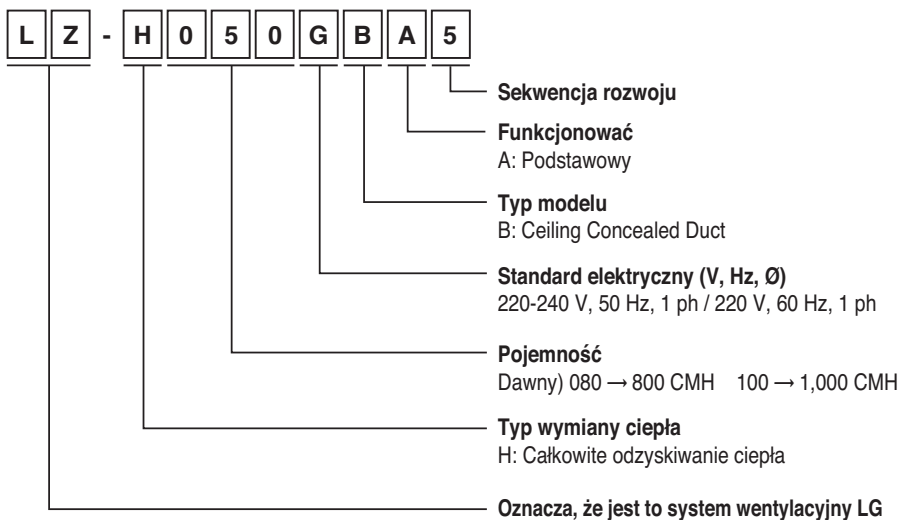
L Z - H 0 5 0 G B A 5

Sekwencja rozwoju

Funkcjonować
A: Podstawowy

Typ modelu
B: Ceiling Concealed Duct

Standard elektryczny (V, Hz, Ø)
220-240 V, 50 Hz, 1 ph / 220 V, 60 Hz, 1 ph

Pojemność
Dawny) 080 → 800 CMH 100 → 1,000 CMH

Typ wymiany ciepła
H: Całkowite odzyskiwanie ciepła

Oznacza, że jest to system wentylacyjny LG